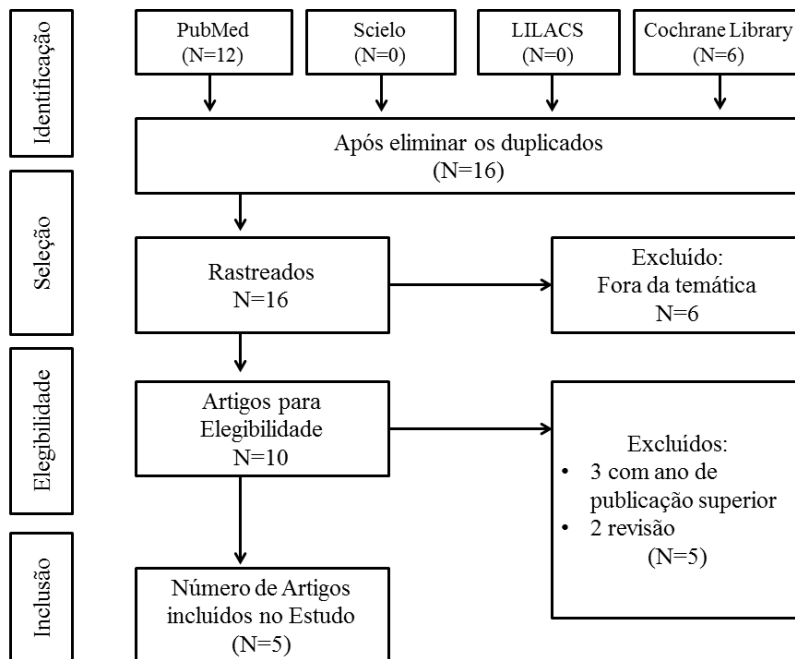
Identificação

PubMed (N=12)

Scielo (N=0)

LILACS (N=0)

Cochrane Library (N=6)

Após eliminar os duplicados (N=16)

Seleção

Rastreados N=16

Excluído: Fora da temática N=6

Elegibilidade

Artigos para Elegibilidade N=10

Excluídos:
• 3 com ano de publicação superior
• 2 revisão
(N=5)

Inclusão

Número de Artigos incluídos no Estudo (N=5)